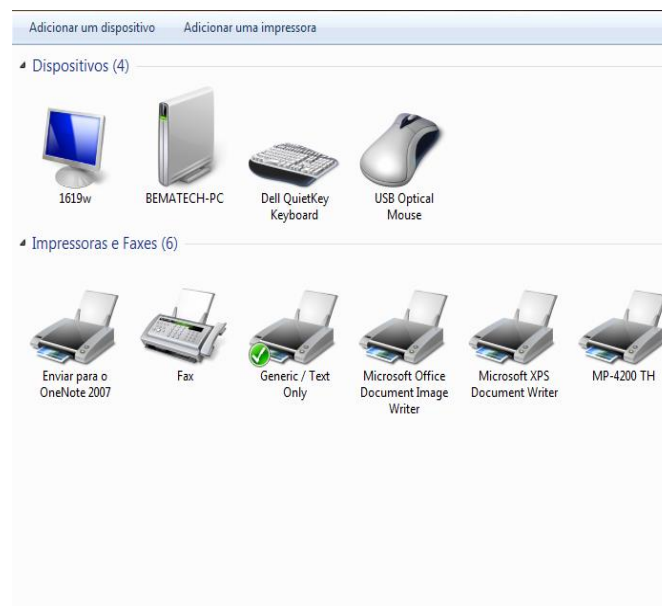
Adicionar um dispositivo Adicionar uma impressora

Dispositivos (4)

1619w

BEMATECH-PC

Dell QuietKey Keyboard

USB Optical Mouse

Impressoras e Faxes (6)

Enviar para o OneNote 2007

Fax

Generic / Text Only

Microsoft Office Document Image Writer

Microsoft XPS Document Writer

MP-4200 TH